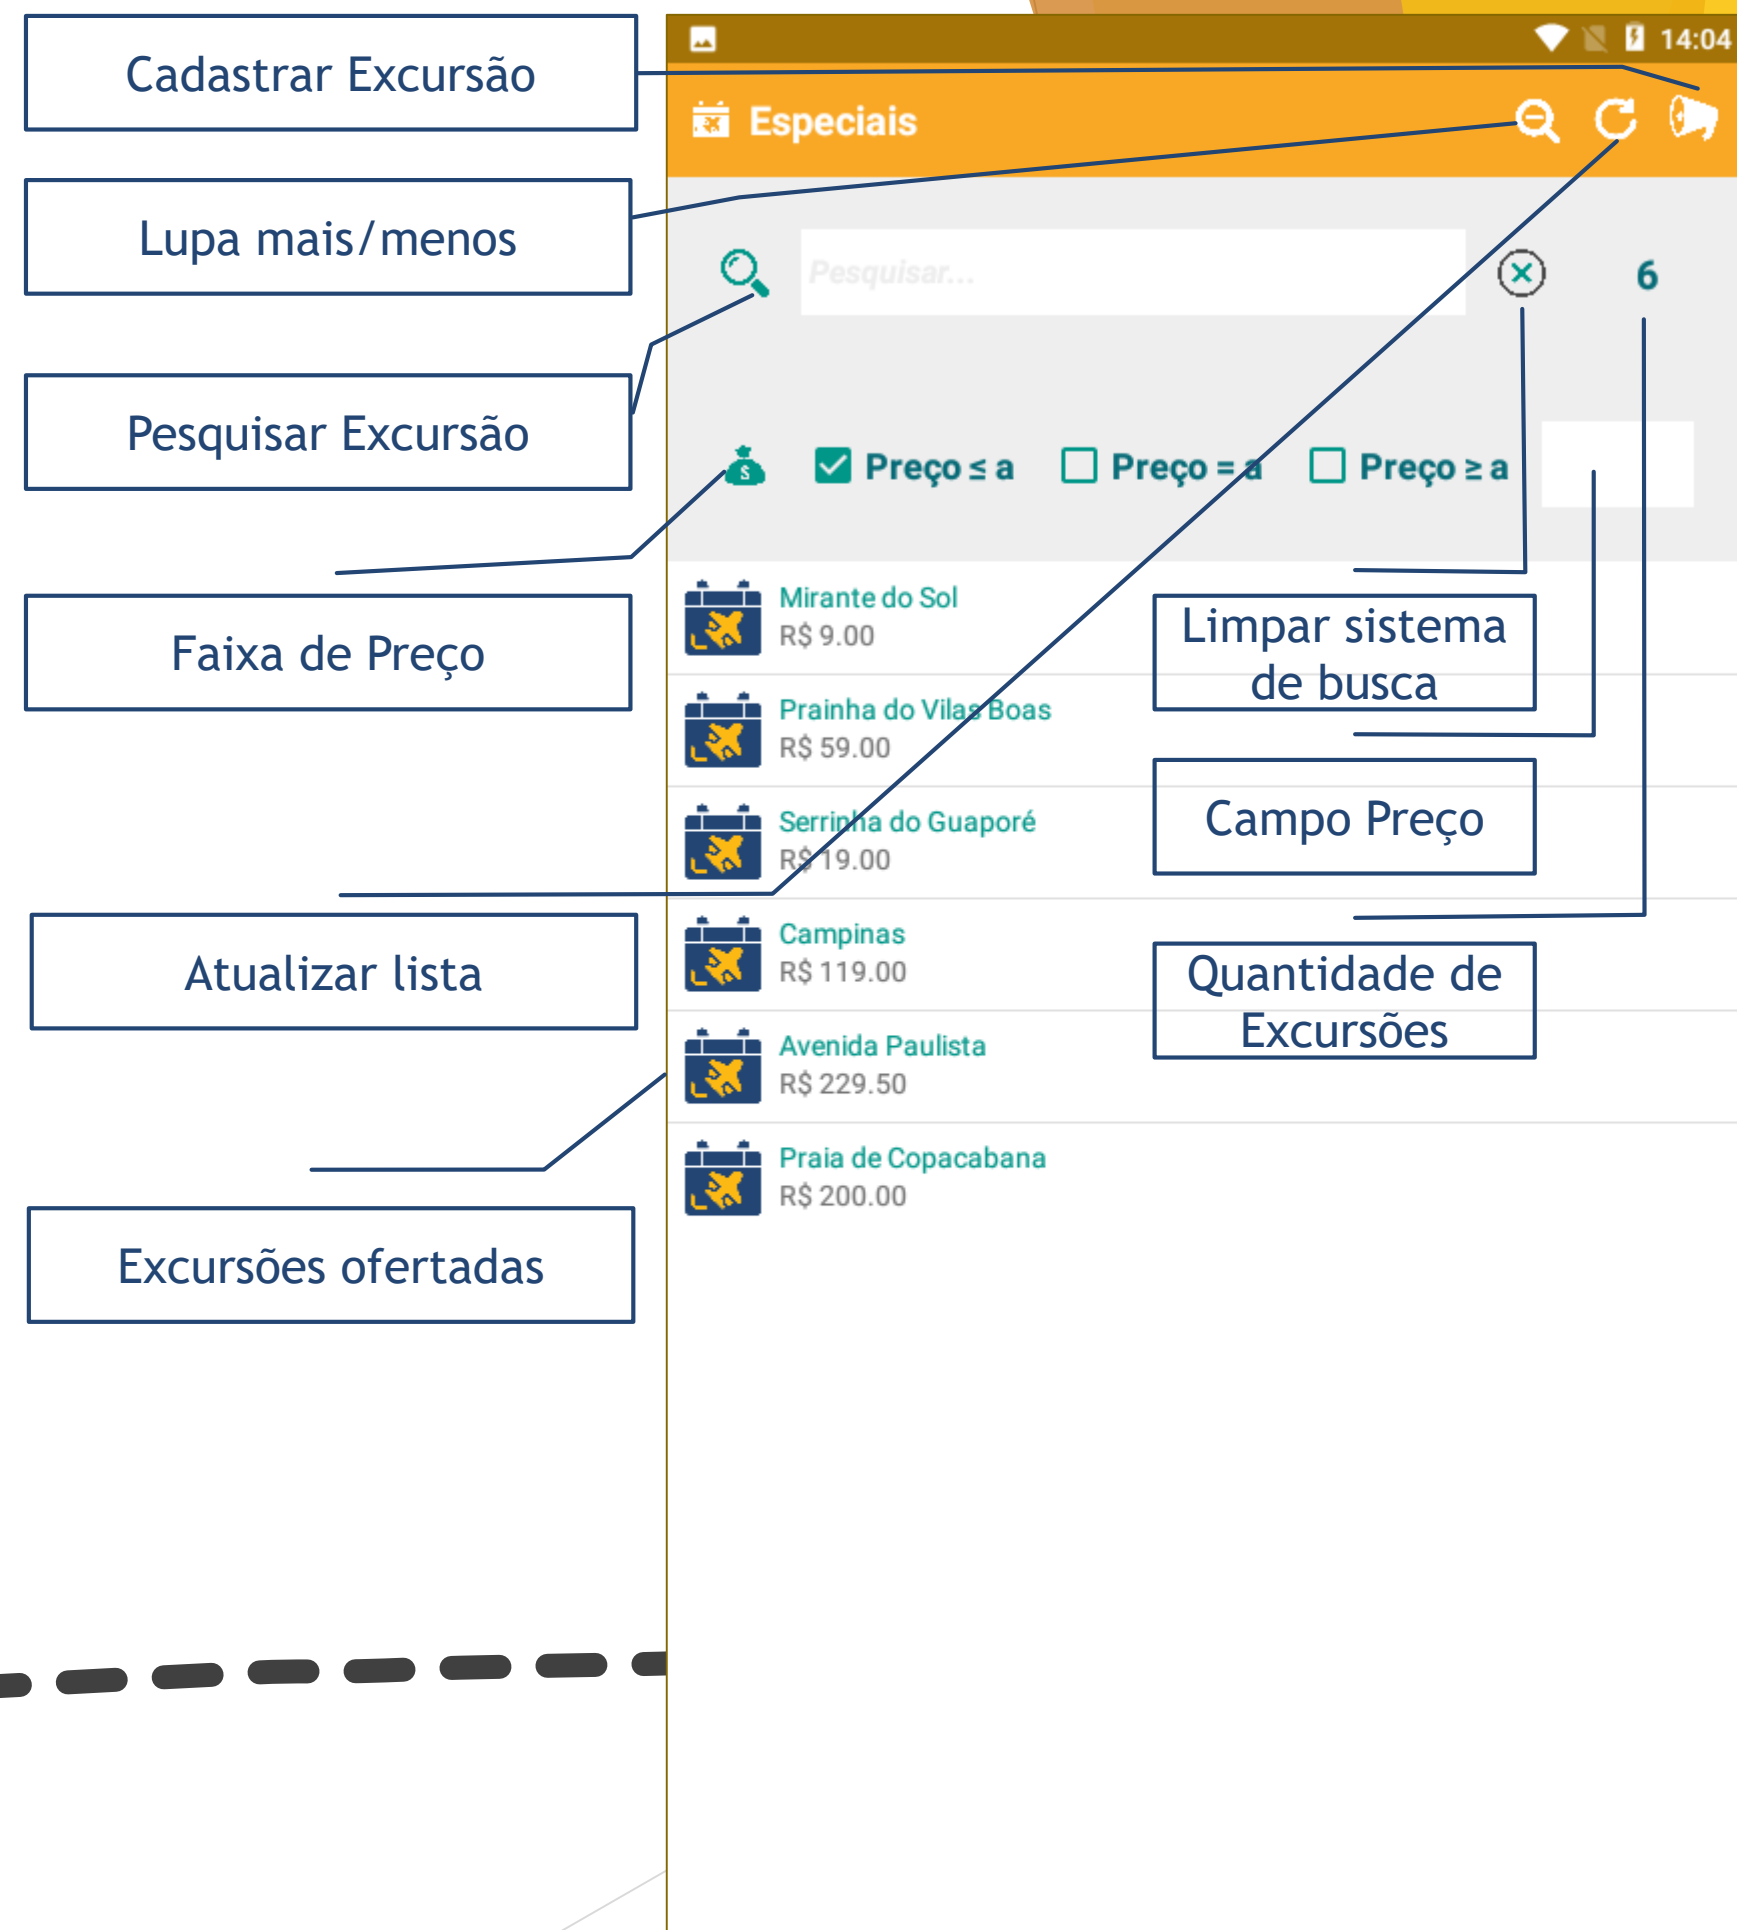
Cadastrar Excursão

Lupa mais/menos

Pesquisar Excursão

Faixa de Preço

Atualizar lista

Excursões ofertadas

14:04

Especiais

Pesquisar...

6

Preço ≤ a

Preço = a

Preço ≥ a

Mirante do Sol
R$ 9.00

Prainha do Vilas Boas
R$ 59.00

Serrinha do Guaporé
R$ 19.00

Campinas
R$ 119.00

Avenida Paulista
R$ 229.50

Praia de Copacabana
R$ 200.00

Limpar sistema de busca

Campo Preço

Quantidade de Excursões